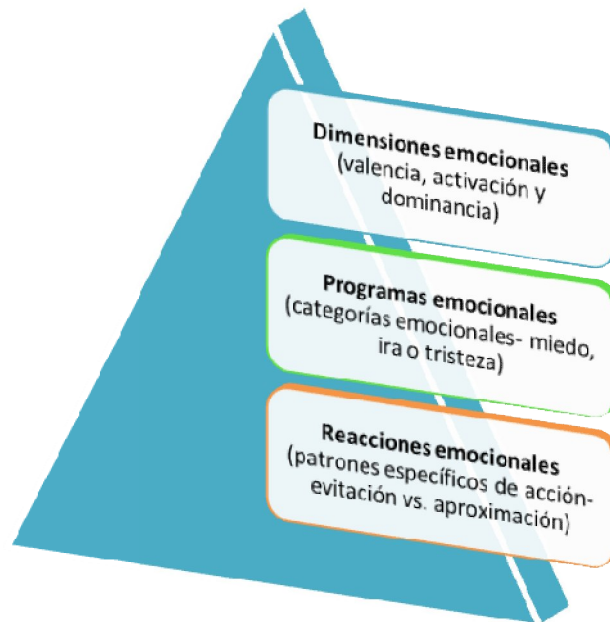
Dimensiones emocionales (valencia, activación y dominancia)

Programas emocionales (categorías emocionales- miedo, ira o tristeza)

Reacciones emocionales (patrones específicos de acción- evitación vs. aproximación)